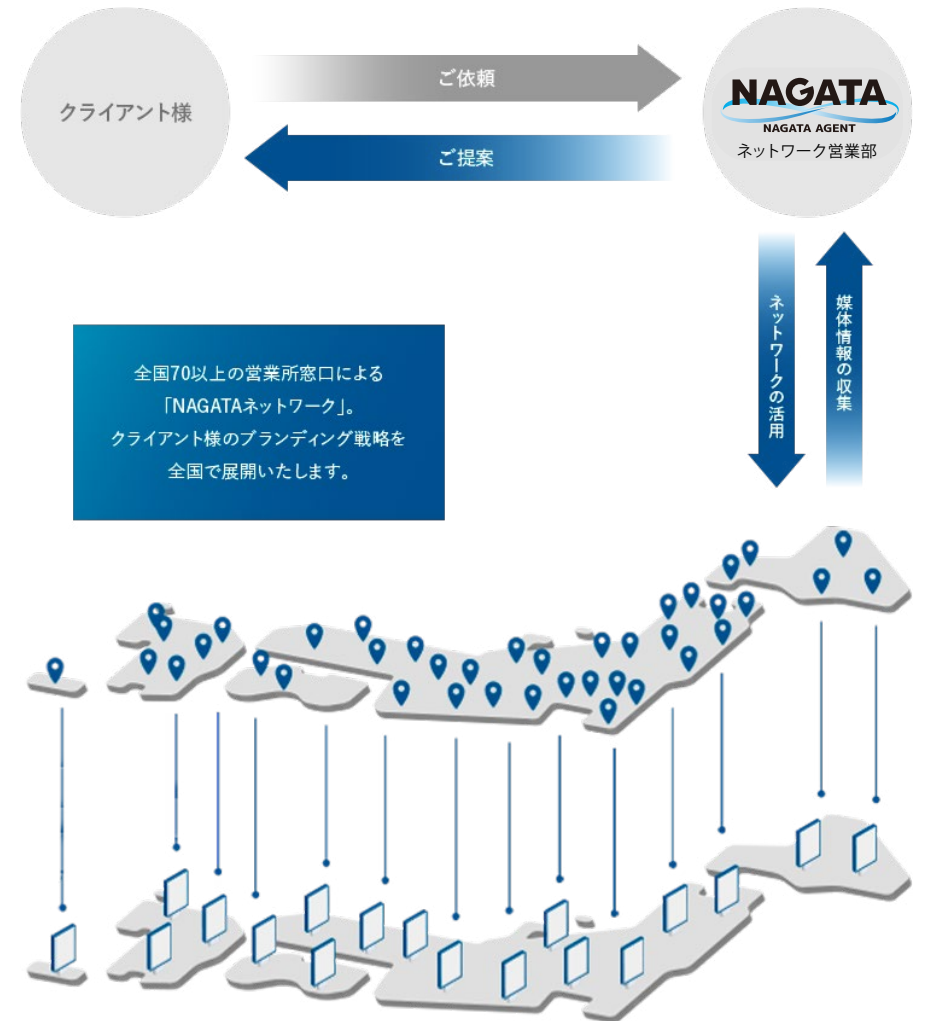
クライアント様

ご依頼

ご提案

NAGATA
NAGATA AGENT
ネットワーク営業部

ネットワークの活用

媒体情報の収集

全国70以上の営業所窓口による
「NAGATAネットワーク」。
クライアント様のブランディング戦略を
全国で展開いたします。